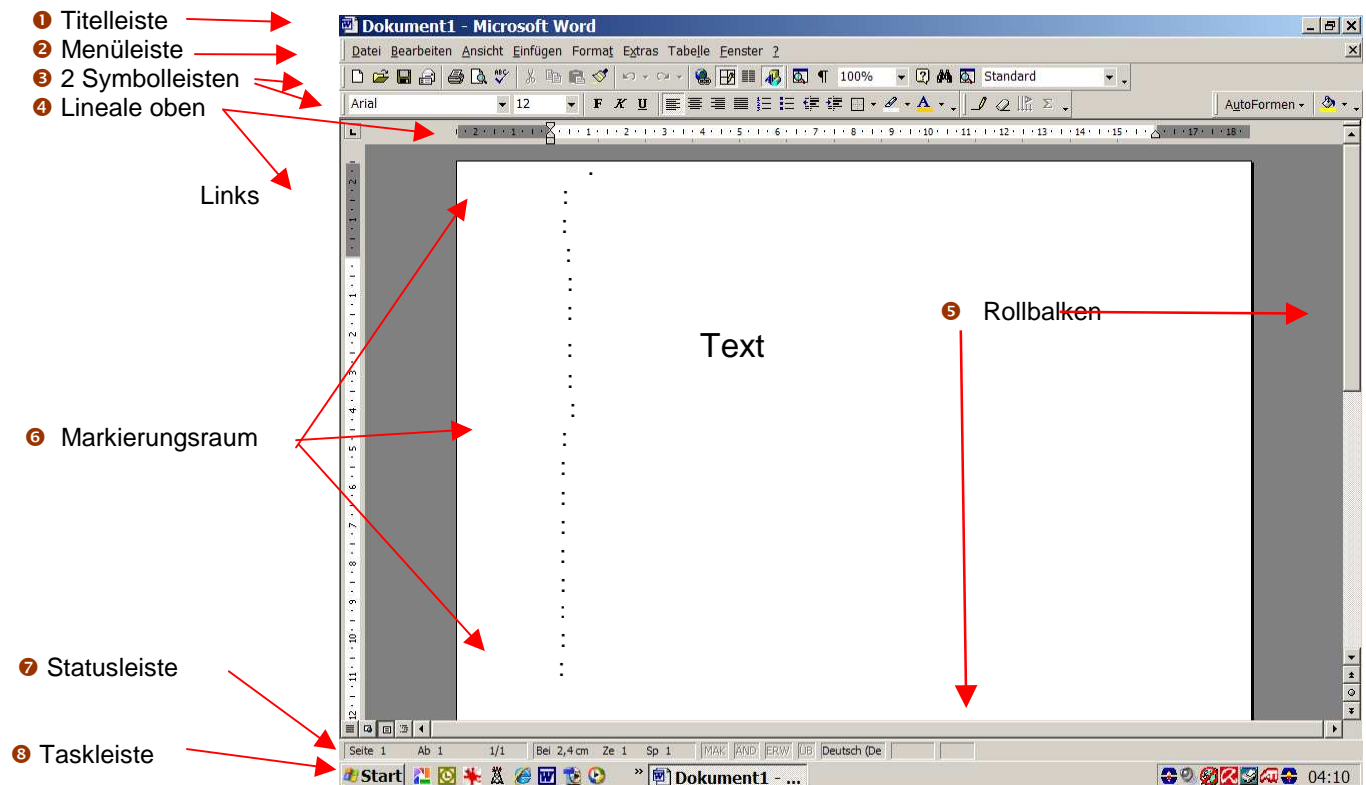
❶ Titelleiste
❷ Menüleiste
❸ 2 Symbolleisten
❹ Lineale oben

Links

Dokument1 - Microsoft Word

Datei Bearbeiten Ansicht Einfügen Format Extras Tabelle Fenster ?

100% Standard

Arial 12 F K U AutoFormen

· 2 · 1 · 1 · 1 · 2 · 3 · 4 · 5 · 6 · 7 · 8 · 9 · 10 · 11 · 12 · 13 · 14 · 15 · 17 · 18

❺ Rollbalken

Text

❻ Markierungsraum

❼ Statusleiste

❽ Taskleiste

Seite 1 Ab 1 1/1 Bei 2,4 cm Ze 1 Sp 1 MAK ÄND ERW ÜB Deutsch (De

Start Dokument1 - ... 04:10